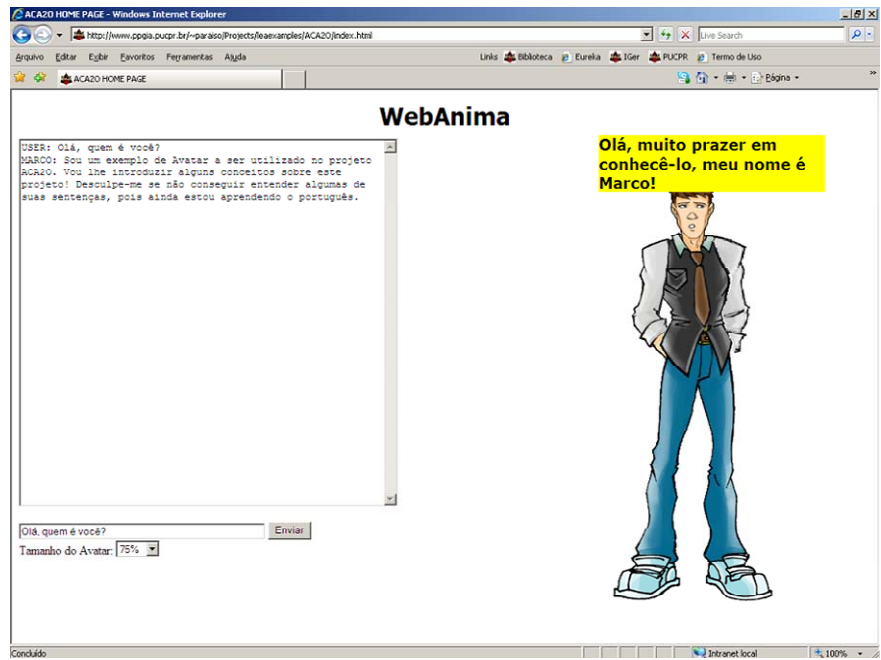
ACA2O HOME PAGE - Windows Internet Explorer

http://www.ppgia.pucpr.br/~paraiso/Projects/leaexamples/ACA2O/index.html

Live Search

Arquivo Editar Exibir Favoritos Ferramentas Ajuda

Links Biblioteca Eurekа IGer PUCPR Termo de Uso

ACA2O HOME PAGE

Página

WebAnima

USER: Olá, quem é você?
MARCO: Sou um exemplo de Avatar a ser utilizado no projeto ACA2O. Vou lhe introduzir alguns conceitos sobre este projeto! Desculpe-me se não conseguir entender algumas de suas sentenças, pois ainda estou aprendendo o português.

Olá, muito prazer em conhecê-lo, meu nome é Marco!

Olá, quem é você?

Enviar

Tamanho do Avatar: 75%

Concluído

Intranet local

100%